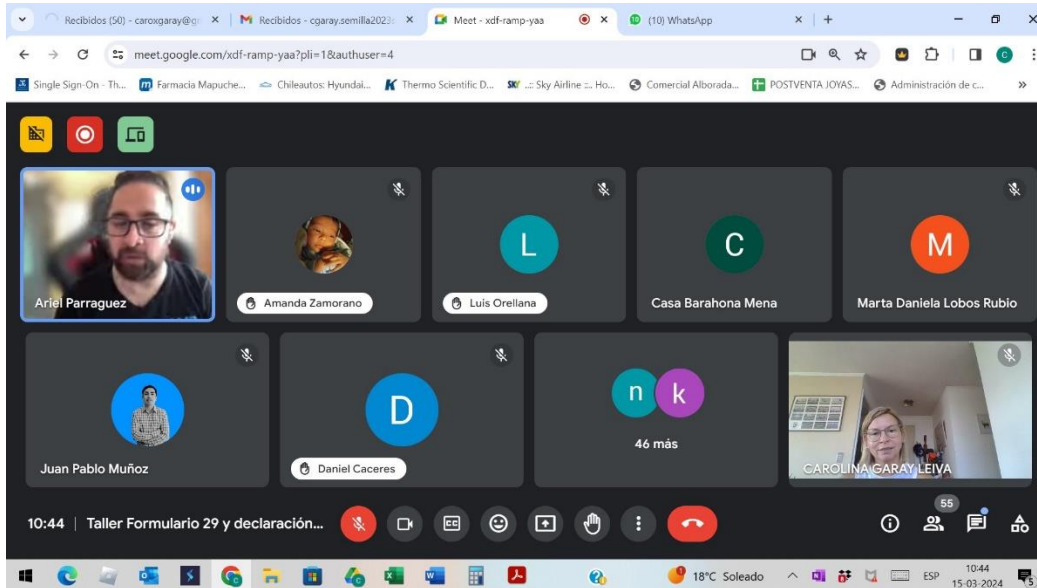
Recibidos (50) - caroxgaray@g ×
Recibidos - cgaray.semilla2023 ×
Meet - xdf-ramp-yaa ×
(10) WhatsApp ×
+

meet.google.com/xdf-ramp-yaa?pli=1&authuser=4

Single Sign-On - Th... Farmacia Mapuche... Chileautos: Hyundai... Thermo Scientific D... .:: Sky Airline :: Ho... Comercial Alborada... POSTVENTA JOYAS... Administración de c... »

Ariel Parraguez
Amanda Zamorano
L
Luis Orellana
C
Casa Barahona Mena
M
Marta Daniela Lobos Rubio
Juan Pablo Muñoz
D
Daniel Caceres
n k
46 más
CAROLINA GARAY LEIVA

10:44 | Taller Formulario 29 y declaración...

55

18°C Soleado ESP 10:44 15-03-2024